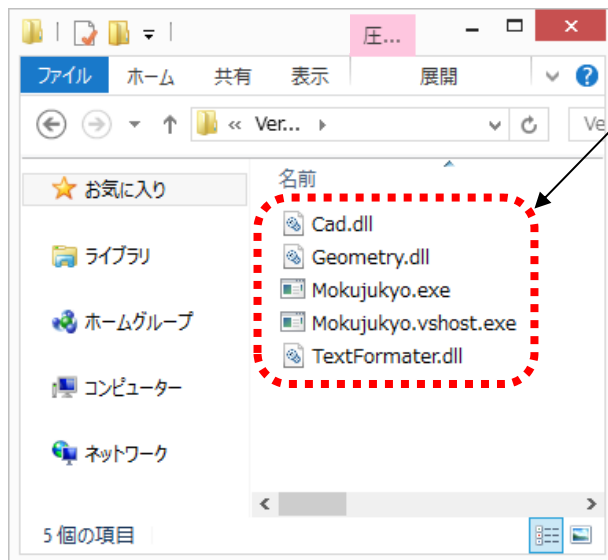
圧...

ファイル ホーム 共有 表示 展開

« Ver... ›

Ve

名前

お気に入り

ライブラリ

ホームグループ

コンピューター

ネットワーク

Cad.dll
Geometry.dll
Mokujukyo.exe
Mokujukyo.vshost.exe
TextFormater.dll

5 個の項目